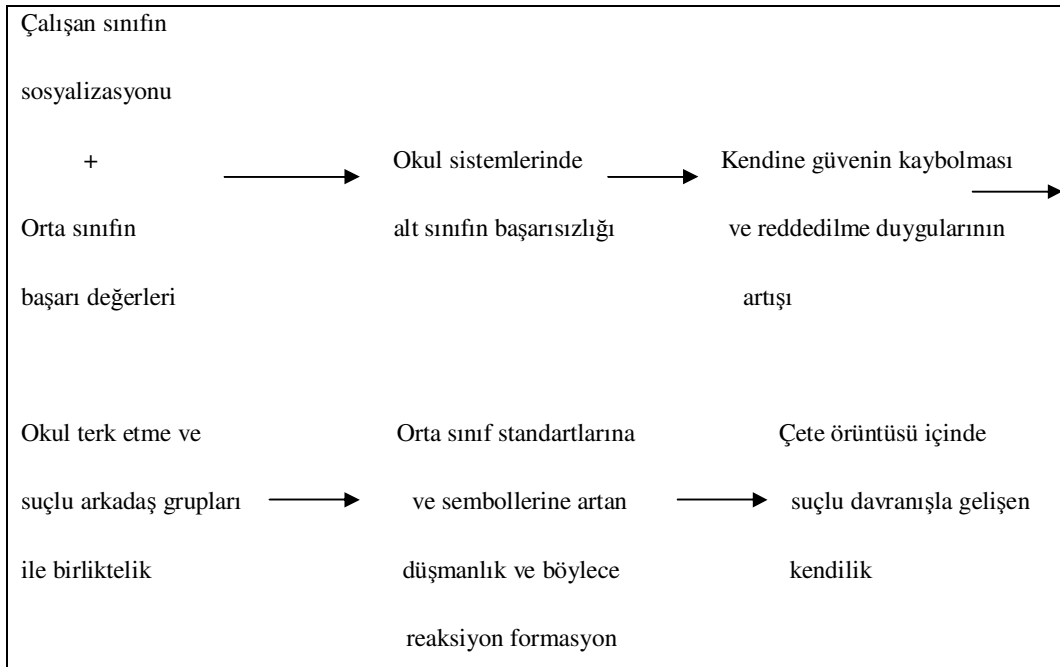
Çalışan sınıfın sosyalizasyonu + Orta sınıfın başarı değerleri

Okul sistemlerinde alt sınıfın başarısızlığı

Kendine güvenin kaybolması ve reddedilme duygularının artışı

Okul terk etme ve suçlu arkadaş grupları ile birliktelik

Orta sınıf standartlarına ve sembollerine artan düşmanlık ve böylece reaksiyon formasyon

Çete örüntüsü içinde suçlu davranışla gelişen kendilik